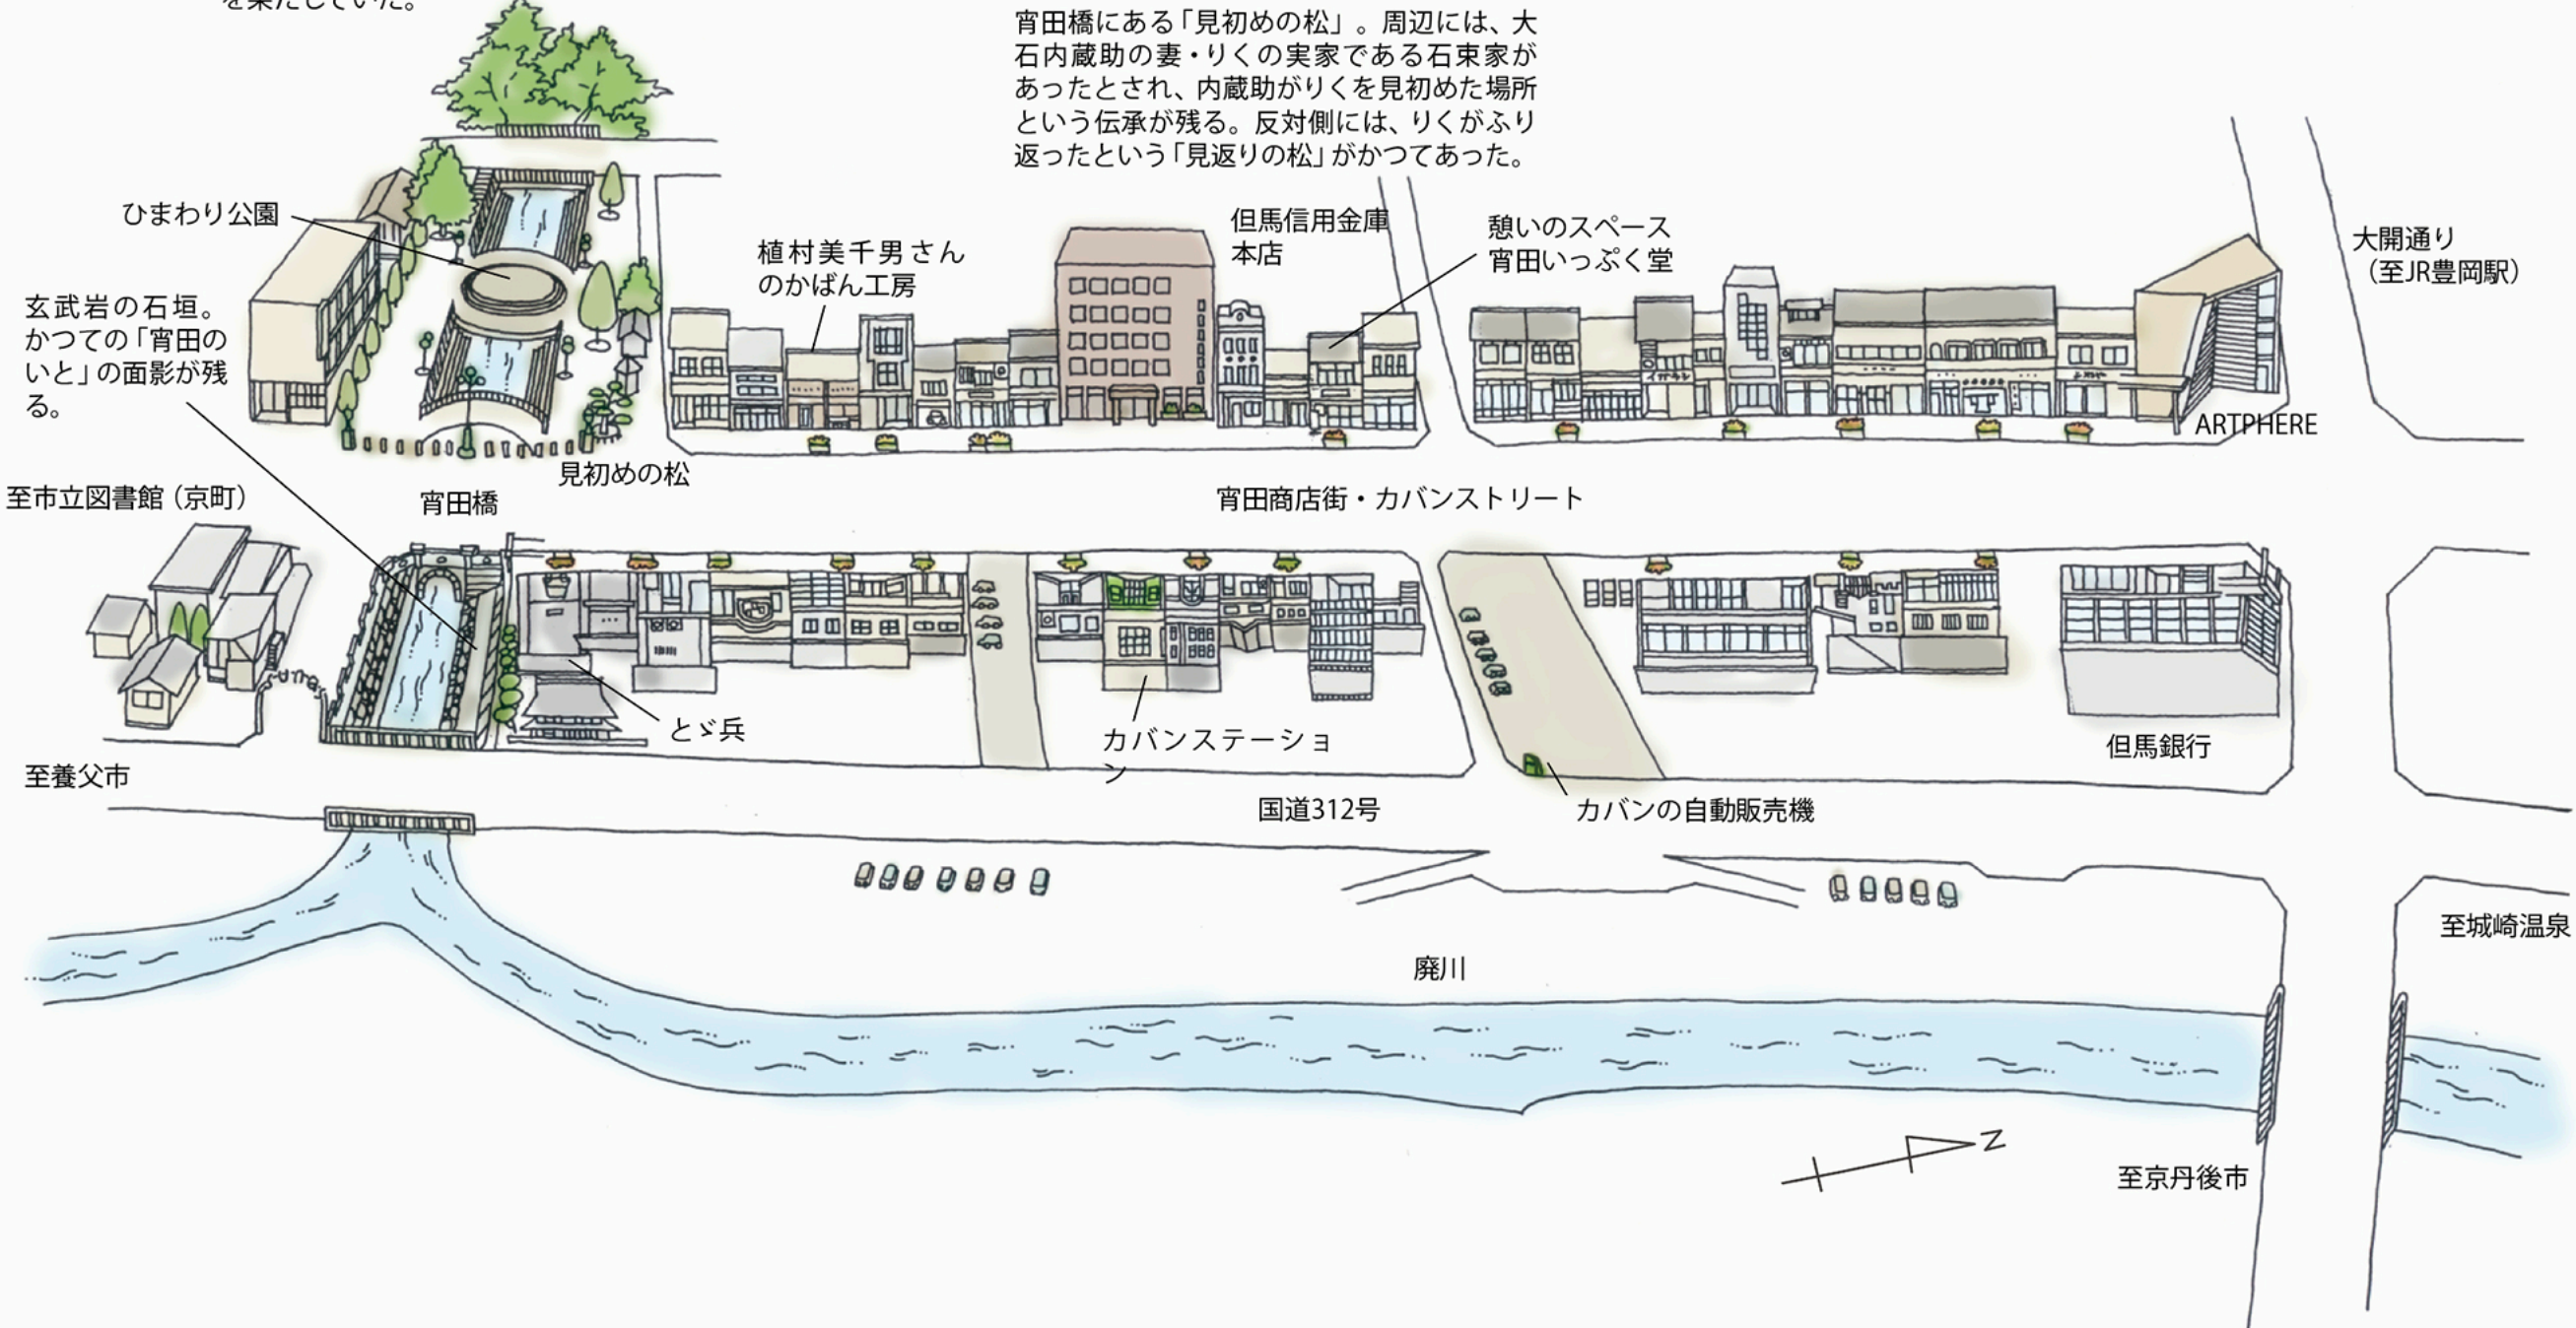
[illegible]

宵田橋にある「見初めの松」。周辺には、大石内蔵助の妻・りくの実家である石束家があったとされ、内蔵助がりくを見初めた場所という伝承が残る。反対側には、りくがふり返ったという「見返りの松」がかつてあった。

ひまわり公園

植村美千男さんのかばん工房

但馬信用金庫本店

憩いのスペース宵田いっぷく堂

大開通り（至JR豊岡駅）

玄武岩の石垣。かつての「宵田のいと」の面影が残る。

ARTPHERE

見初めの松

至市立図書館（京町）

宵田橋

宵田商店街・カバンストリート

とゞ兵

カバンステーション

但馬銀行

至養父市

国道312号

カバンの自動販売機

至城崎温泉

廃川

N

至京丹後市